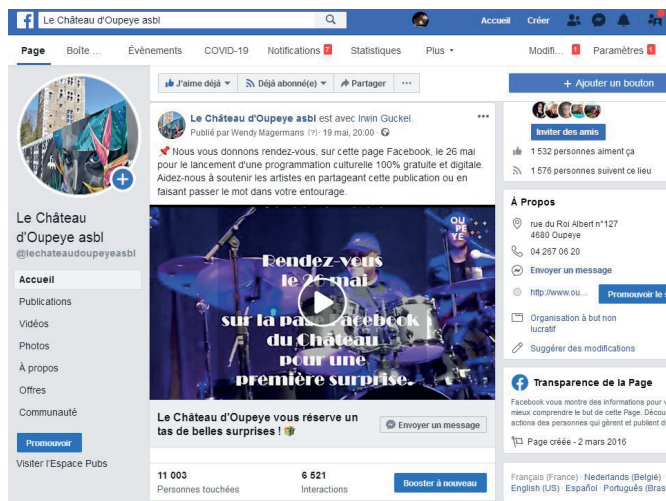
Le Château d'Oupeye asbl

Accueil Créer

Page Boîte ... Évènements COVID-19 Notifications 7 Statistiques Plus

Modifi... 1 Paramètres 1

J'aime déjà Déjà abonné(e) Partager ...

+ Ajouter un bouton

Le Château d'Oupeye asbl

@lechateaudoupeyeasbl

Accueil
Publications
Vidéos
Photos
À propos
Offres
Communauté

Promouvoir

Visiter l'Espace Pubs

Le Château d'Oupeye asbl est avec Irwin Guckel.
Publié par Wendy Magermans (?) · 19 mai, 20:00 ·

📌 Nous vous donnons rendez-vous, sur cette page Facebook, le 26 mai pour le lancement d'une programmation culturelle 100% gratuite et digitale. Aidez-nous à soutenir les artistes en partageant cette publication ou en faisant passer le mot dans votre entourage.

OUPEYE

Rendez-vous le 26 mai sur la page Facebook du Château pour une première surprise.

Le Château d'Oupeye vous réserve un tas de belles surprises !

Envoyer un message

11 003
Personnes touchées

6 521
Interactions

Booster à nouveau

Inviter des amis

1 532 personnes aiment ça

1 576 personnes suivent ce lieu

À Propos

rue du Roi Albert n°127
4680 Oupeye

04 267 06 20

Envoyer un message

http://www.ou...

Promouvoir le s

Organisation à but non lucratif

Suggérer des modifications

Transparence de la Page

Facebook vous montre des informations pour vous aider à mieux comprendre le but de cette Page. Décou actions des personnes qui gèrent et publient d

Page créée - 2 mars 2016

Français (France) · Nederlands (België) · English (US) · Español · Português (Bras